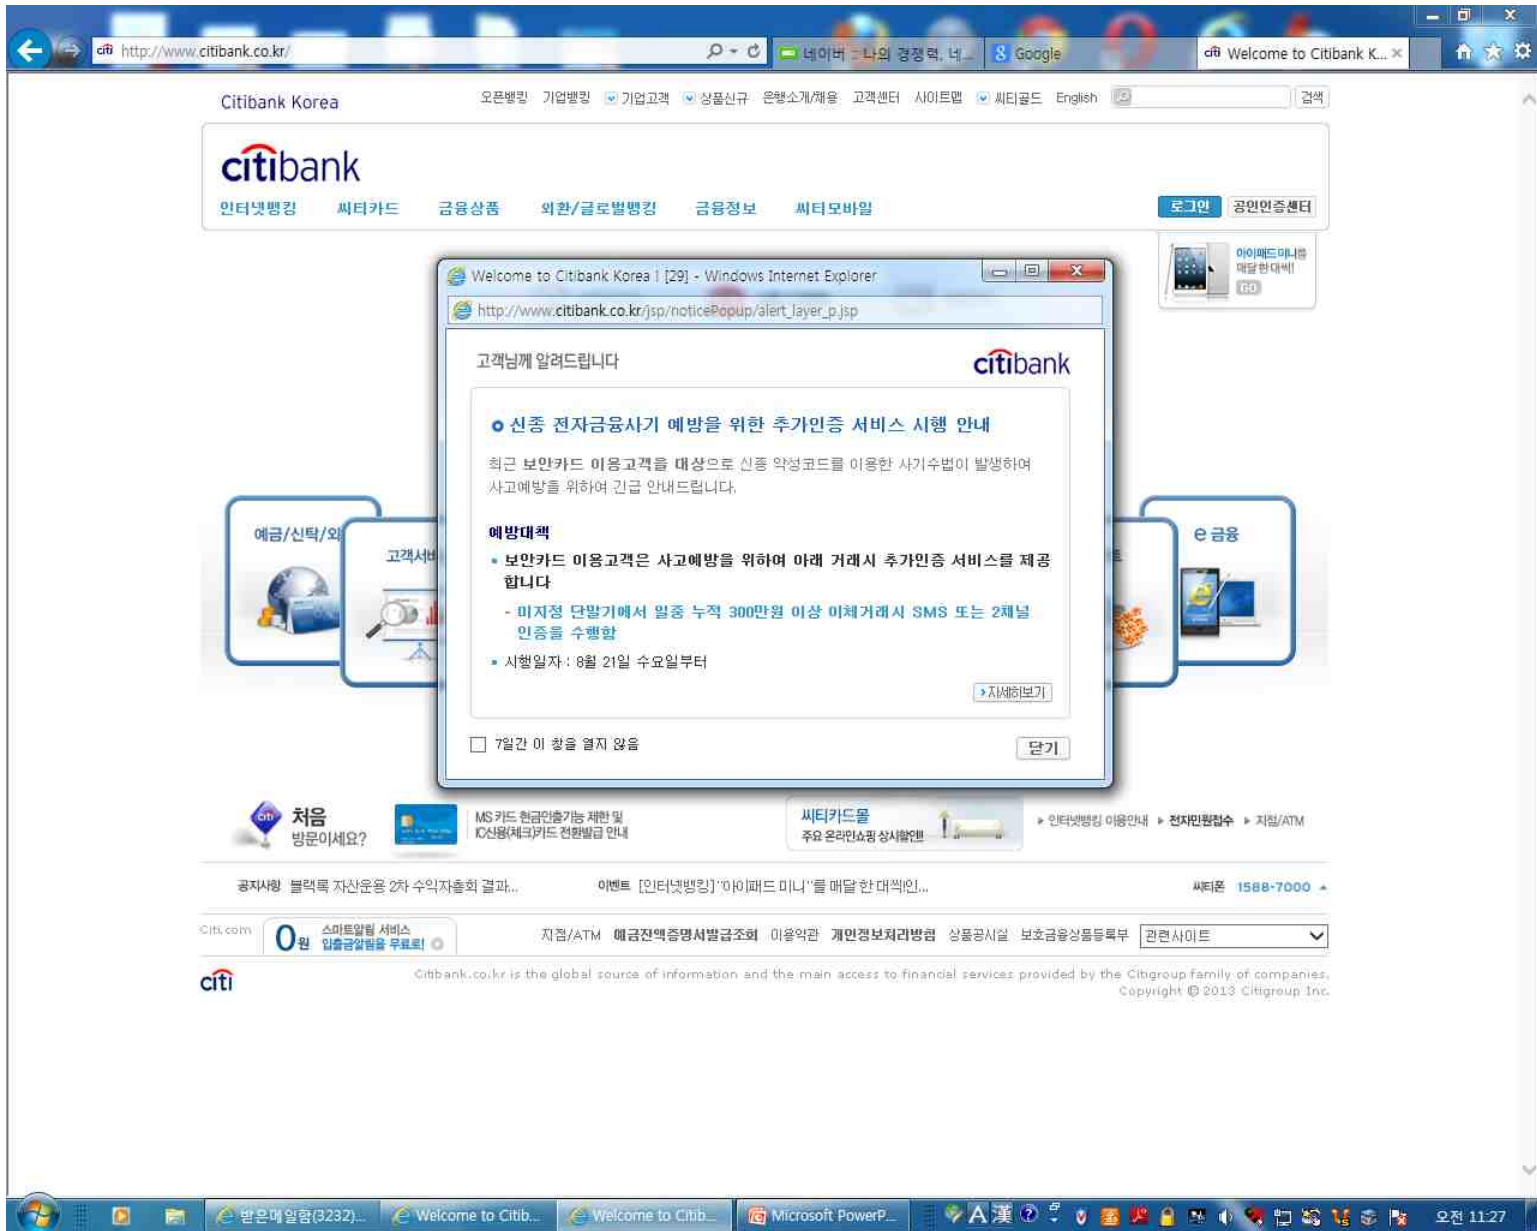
http://www.citibank.co.kr/
네이버 : 나의 경쟁력, 네...
Google
Welcome to Citibank K...

Citibank Korea
오픈뱅킹 기업뱅킹 기업고객 상품신규 은행소개/채용 고객센터 사이트맵 씨티골드 English 검색

citibank
인터넷뱅킹 씨티카드 금융상품 외환/글로벌뱅킹 금융정보 씨티모바일
로그인 공인인증센터

아이패드미니를 매달한대씩!
GO

Welcome to Citibank Korea ! [29] - Windows Internet Explorer
http://www.citibank.co.kr/jsp/noticePopup/alert_layer_p.jsp

고객님께 알려드립니다
citibank

신종 전자금융사기 예방을 위한 추가인증 서비스 시행 안내

최근 보안카드 이용고객을 대상으로 신종 악성코드를 이용한 사기수법이 발생하여 사고예방을 위하여 긴급 안내드립니다.

예방대책
• 보안카드 이용고객은 사고예방을 위하여 아래 거래시 추가인증 서비스를 제공합니다
- 미지정 단말기에서 일중 누적 300만원 이상 이체거래시 SMS 또는 2채널 인증을 수행함
• 시행일자 : 8월 21일 수요일부터

›자세히보기

7일간 이 창을 열지 않음
닫기

예금/신탁/외
고객서비
e 금융

처음 방문이세요?
MS카드 현금인출기능 제한 및 IC신용(체크)카드 전환발급 안내
씨티카드몰 주요 온라인쇼핑 상시할인!
▸ 인터넷뱅킹 이용안내 ▸ 전자민원접수 ▸ 지점/ATM

공지사항 블랙록 자산운용 2차 수익자총회 결과...
이벤트 [인터넷뱅킹] "아이패드 미니"를 매달 한 대씩!...
씨티폰 1588-7000

Citi.com
0원 스마트알림 서비스 입출금알림을 무료로!
지점/ATM 예금잔액증명서발급조회 이용약관 개인정보처리방침 상품공시실 보호금융상품등록부 관련사이트

citi
Citibank.co.kr is the global source of information and the main access to financial services provided by the Citigroup family of companies.
Copyright © 2013 Citigroup Inc.

받은메일함(3232)...
Welcome to Citib...
Welcome to Citib...
Microsoft PowerP...
오전 11:27